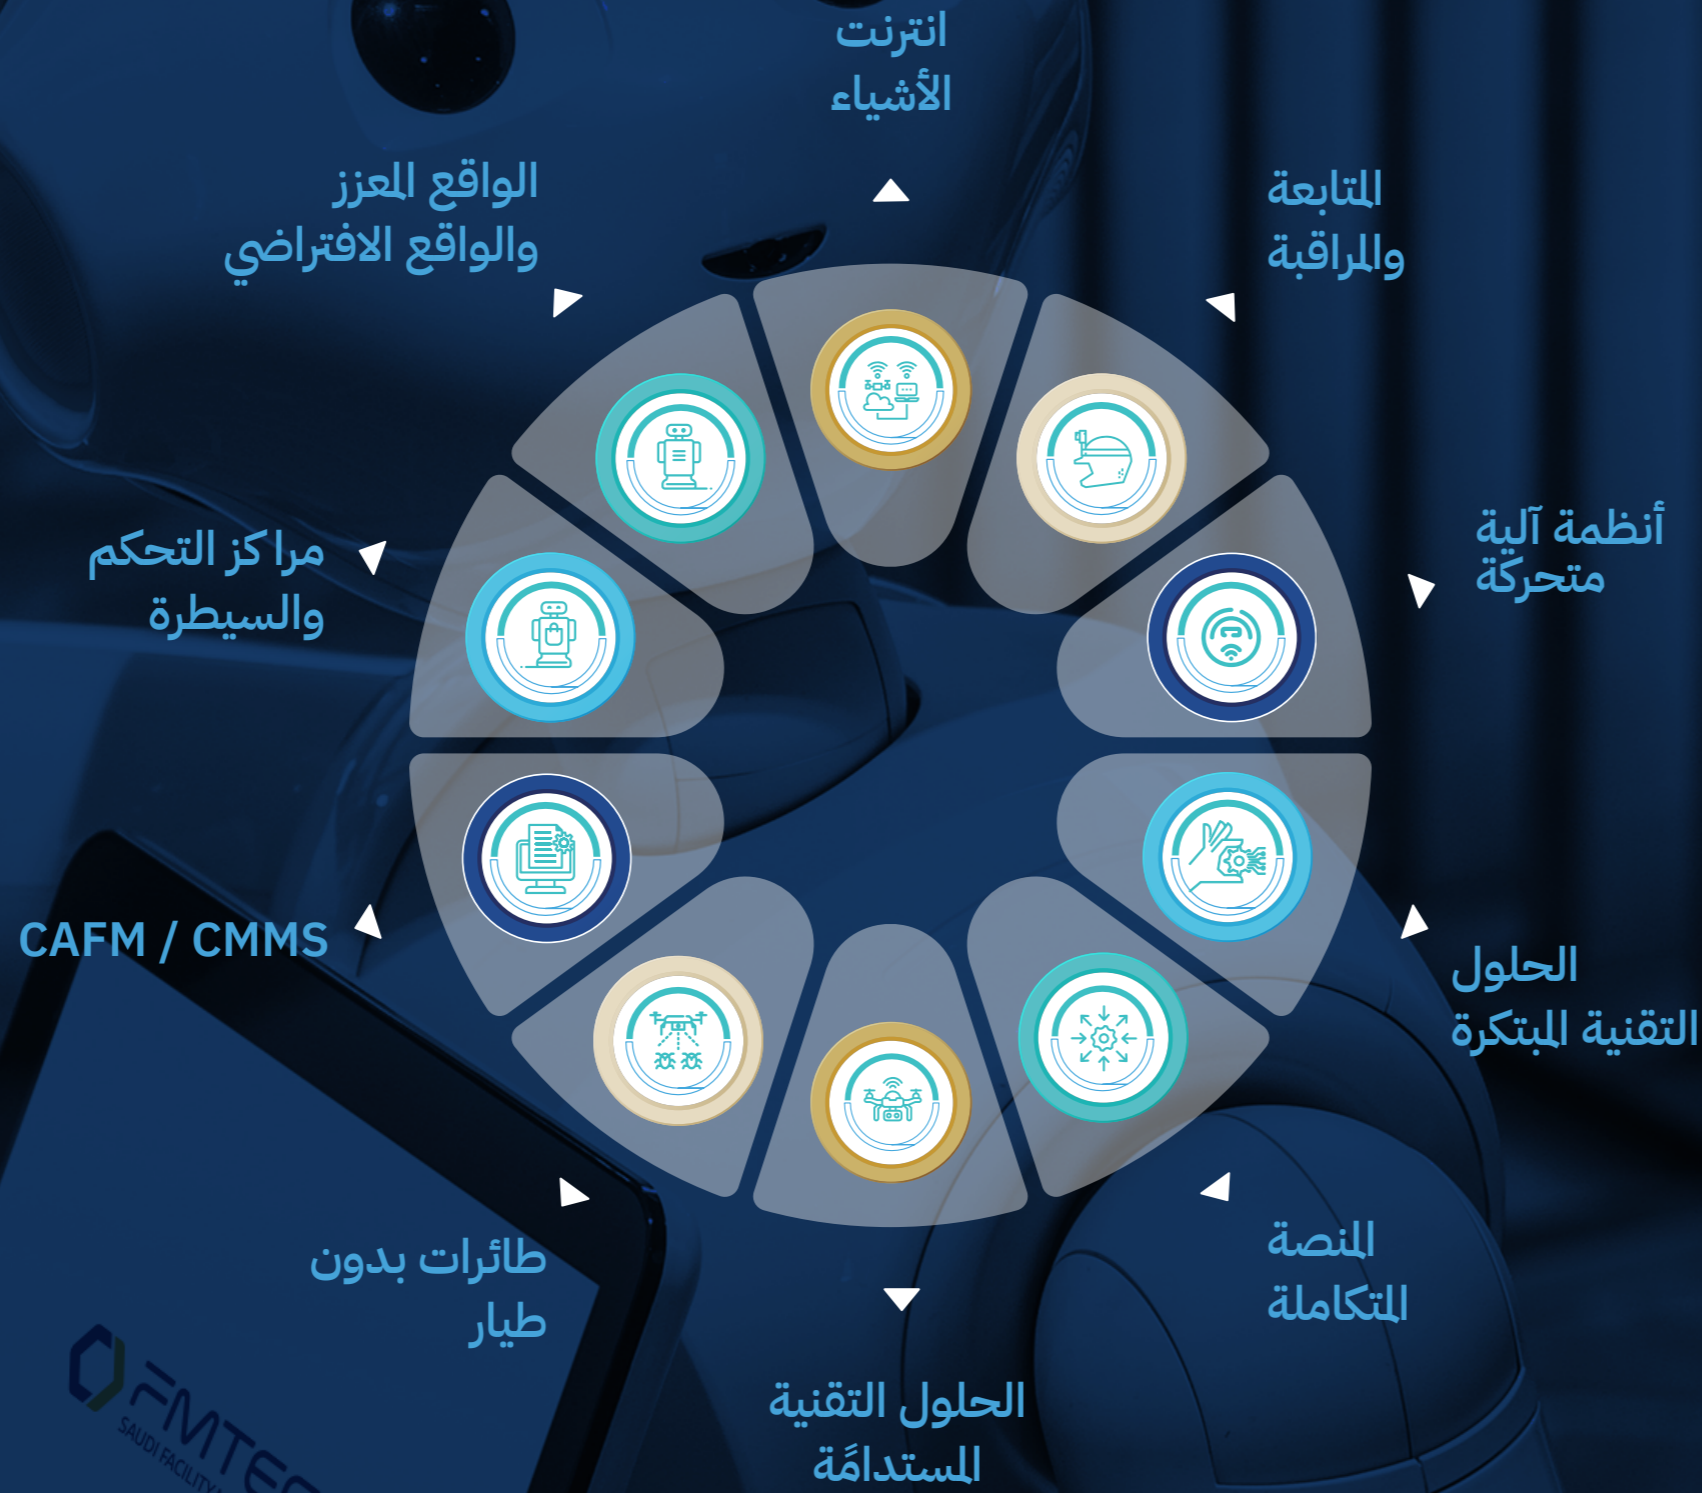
انترنت الأشياء

المتابعة والمراقبة

أنظمة آلية متحركة

الحلول التقنية المبتكرة

المنصة المتكاملة

الحلول التقنية المستدامَة

طائرات بدون طيار

CAFM / CMMS

مرا كز التحكم والسيطرة

الواقع المعزز والواقع الافتراضي

FMTE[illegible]

SAUDI FACILITY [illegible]